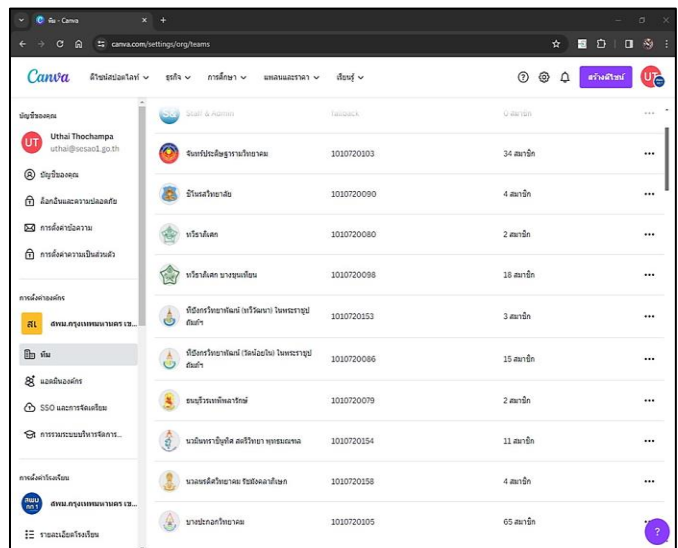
ทีม - Canva

canva.com/settings/org/teams

Canva ผลิตภัณฑ์ออนไลน์ ธุรกิจ การศึกษา แผนและราคา เรียนรู้ สร้างดีไซน์ UT

บัญชีของคุณ
UT Uthai Thochampa uthai@sesao1.go.th
บัญชีของคุณ
ล็อกอินและความปลอดภัย
การตั้งค่าข้อความ
การตั้งค่าความเป็นส่วนตัว

การตั้งค่าองค์กร
สพม.กรุงเทพมหานคร เข...
ทีม
แอดมินองค์กร
SSO และการจัดเตรียม
การรวมระบบบริหารจัดการ...

การตั้งค่าโรงเรียน
สพม.กรุงเทพมหานคร เข...
รายละเอียดโรงเรียน

| | | | |
|---|---|---|---|
| Staff & Admin | fallback | 0 สมาชิก | ••• |
| จันทร์ประดิษฐารามวิทยาคม | 1010720103 | 34 สมาชิก | ••• |
| ชิโนรสวิทยาลัย | 1010720090 | 4 สมาชิก | ••• |
| ทวีธาภิเศก | 1010720080 | 2 สมาชิก | ••• |
| ทวีธาภิเศก บางขุนเทียน | 1010720098 | 18 สมาชิก | ••• |
| ทีปังกรวิทยาพัฒน์ (ทวีวัฒนา) ในพระราชูปถัมภ์ฯ | 1010720153 | 3 สมาชิก | ••• |
| ทีปังกรวิทยาพัฒน์ (วัดน้อยใน) ในพระราชูปถัมภ์ฯ | 1010720086 | 15 สมาชิก | ••• |
| ธนบุรีวรเทพีพลารักษ์ | 1010720079 | 2 สมาชิก | ••• |
| นวมินทราชินูทิศ สตรีวิทยา พุทธมณฑล | 1010720154 | 11 สมาชิก | ••• |
| นวลนรดิศวิทยาคม รัชมังคลาภิเษก | 1010720158 | 4 สมาชิก | ••• |
| บางปะกอกวิทยาคม | 1010720105 | 65 สมาชิก | |